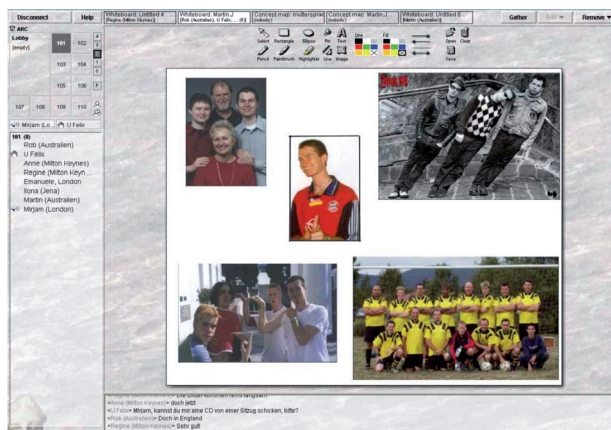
Disconnect Help Whiteboard: Untitled 4 (Regine (Milton Keynes)) Whiteboard: Martin,J (Rob (Australien), U Felix, ... (8)) Concept map: muttersprac (Nobody) Concept map: Martin,J (Nobody) Whiteboard: Untitled 6 (Martin (Australien)) Gather Add Remove

ARC
Lobby
(empty)

101 102
103 104
105 106
107 108 109 110

Mirjam (Lo... U Felix

101 (8)
Rob (Australien)
U Felix
Anne (Milton Keynes)
Regine (Milton Keyn...
Emanuele, London
Ilona (Jena)
Martin (Australien)
Mirjam (London)

Select Rectangle Ellipse Pin Text Line Fill Open Clear
Pencil Paintbrush Highlighter Line Image Save

<Anne (Milton Keynes)> doch jetzt
<U Felix> Mirjam, kannst du mir eine CD von einer Bitzug schicken, bitte?
<Rob (Australien)> Doch in England
<Regine (Milton Keynes)> Sehr gut!